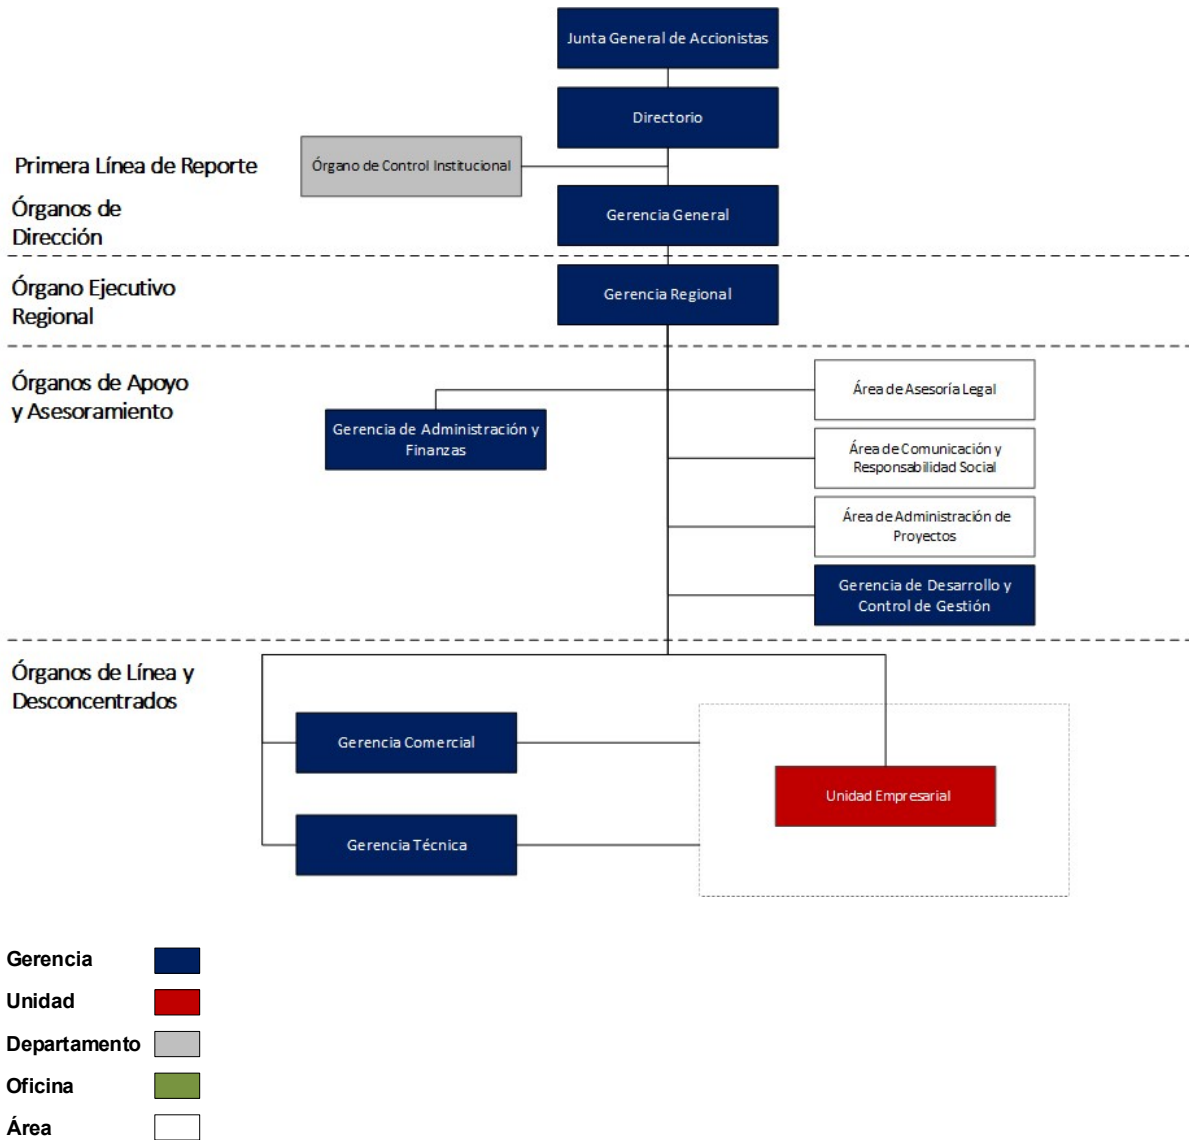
Junta General de Accionistas

Directorio

Primera Línea de Reporte

Órgano de Control Institucional

Órganos de Dirección

Gerencia General

Órgano Ejecutivo Regional

Gerencia Regional

Órganos de Apoyo y Asesoramiento

Gerencia de Administración y Finanzas

Área de Asesoría Legal

Área de Comunicación y Responsabilidad Social

Área de Administración de Proyectos

Gerencia de Desarrollo y Control de Gestión

Órganos de Línea y Desconcentrados

Gerencia Comercial

Unidad Empresarial

Gerencia Técnica

Gerencia

Unidad

Departamento

Oficina

Área